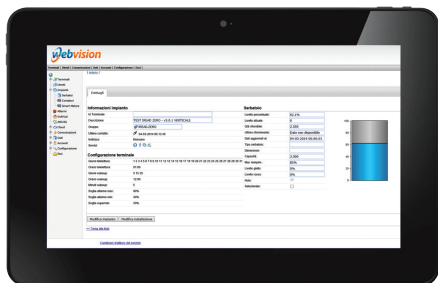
webvision

Terminali | Dettagli | Comunicazioni | Dati | Account | Configurazione | Esci

Contatti

Informazioni impianto

Id Terminale
Descrizione	TEST DRIVE ZERO - v3.0.1 VERTICALE
Gruppo
Ultimo contatto	14.02.2014 08:12:44
Indirizzo
Servizi

Configurazione terminale

Serbatoio

Livello percentuale	62.1%
Livello attuale	0
Ultimo riempimento	Dato non disponibile
Capacità	2.000
Livello minimo	20%
Livello giallo	0%
Livello rosso	0%

Modifica impianto | Modifica installazione

Torna alla lista

Continua il tuo viaggio